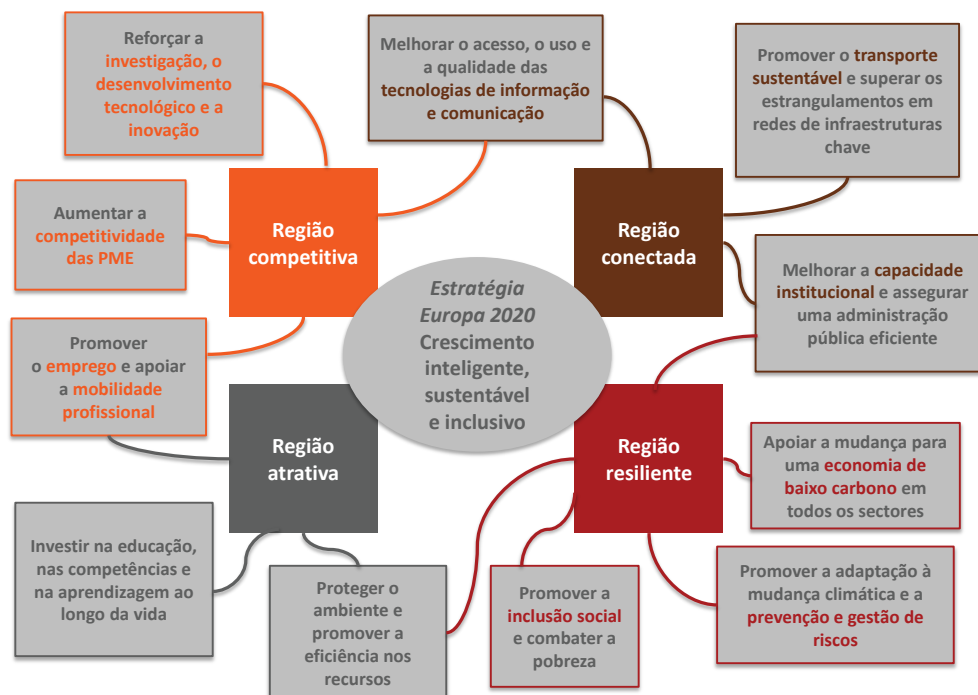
Reforçar a investigação, o desenvolvimento tecnológico e a inovação

Melhorar o acesso, o uso e a qualidade das tecnologias de informação e comunicação

Promover o transporte sustentável e superar os estrangulamentos em redes de infraestruturas chave

Aumentar a competitividade das PME

Região competitiva

Região conectada

Melhorar a capacidade institucional e assegurar uma administração pública eficiente

Estratégia Europa 2020
Crescimento inteligente, sustentável e inclusivo

Promover o emprego e apoiar a mobilidade profissional

Região atrativa

Região resiliente

Apoiar a mudança para uma economia de baixo carbono em todos os sectores

Investir na educação, nas competências e na aprendizagem ao longo da vida

Proteger o ambiente e promover a eficiência nos recursos

Promover a inclusão social e combater a pobreza

Promover a adaptação à mudança climática e a prevenção e gestão de riscos